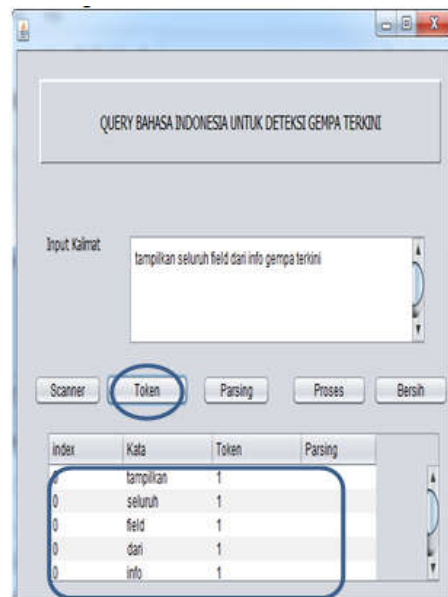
QUERY BAHASA INDONESIA UNTUK DETEKSI GEMPA TERKINI

Input Kalimat

tampilkan seluruh field dari info gempa terkini

Scanner Token Parsing Proses Bersih

| index | Kata | Token | Parsing |
|---|---|---|---|
| 0 | tampilkan | 1 | |
| 0 | seluruh | 1 | |
| 0 | field | 1 | |
| 0 | dari | 1 | |
| 0 | info | 1 | |